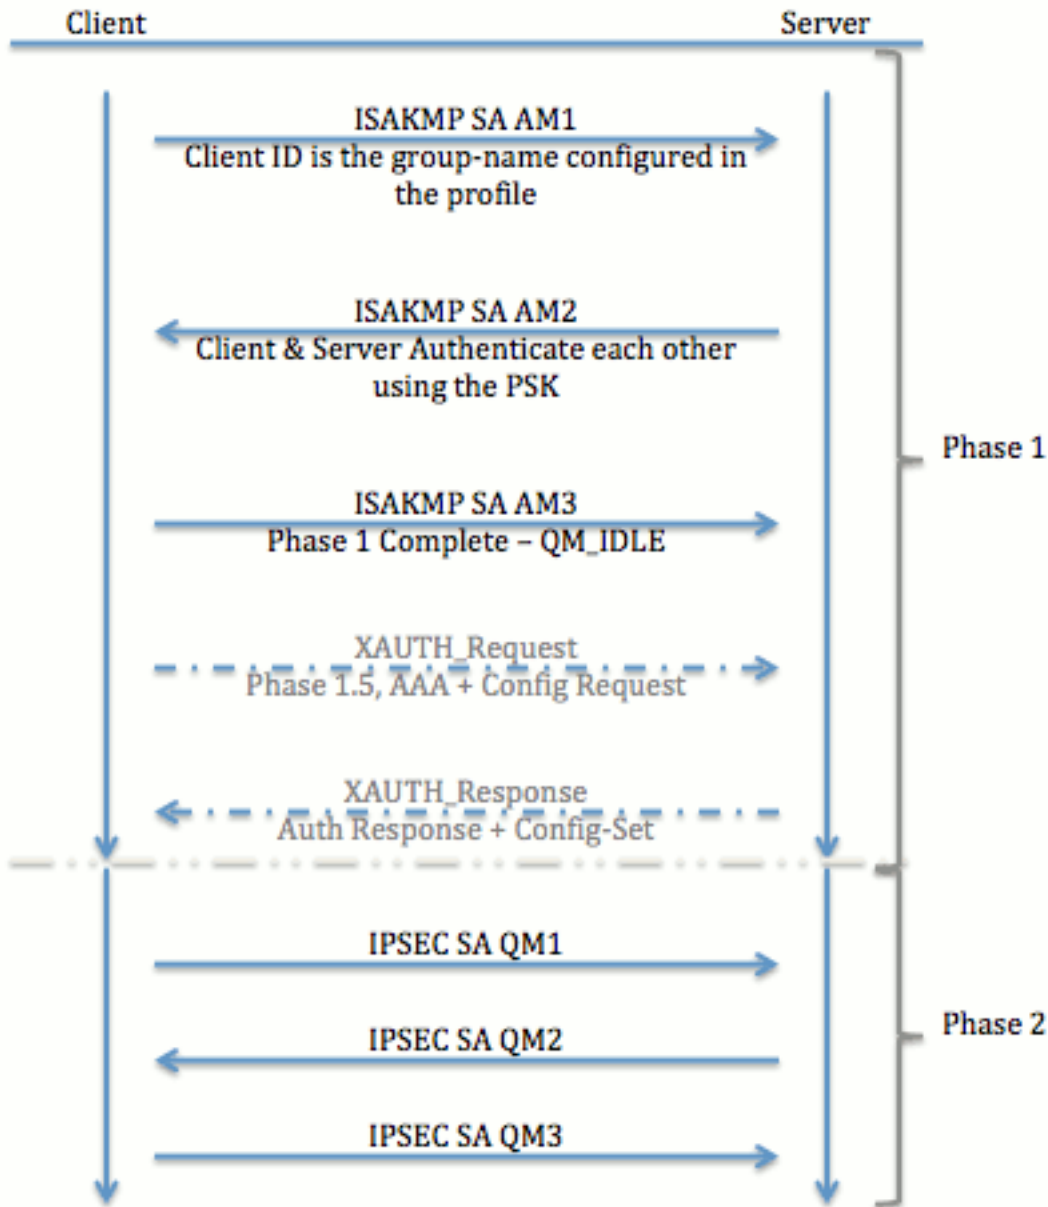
Client

Server

ISAKMP SA AM1
Client ID is the group-name configured in the profile

ISAKMP SA AM2
Client & Server Authenticate each other using the PSK

ISAKMP SA AM3
Phase 1 Complete – QM_IDLE

XAUTH_Request
Phase 1.5, AAA + Config Request

XAUTH_Response
Auth Response + Config-Set

Phase 1

IPSEC SA QM1

IPSEC SA QM2

IPSEC SA QM3

Phase 2